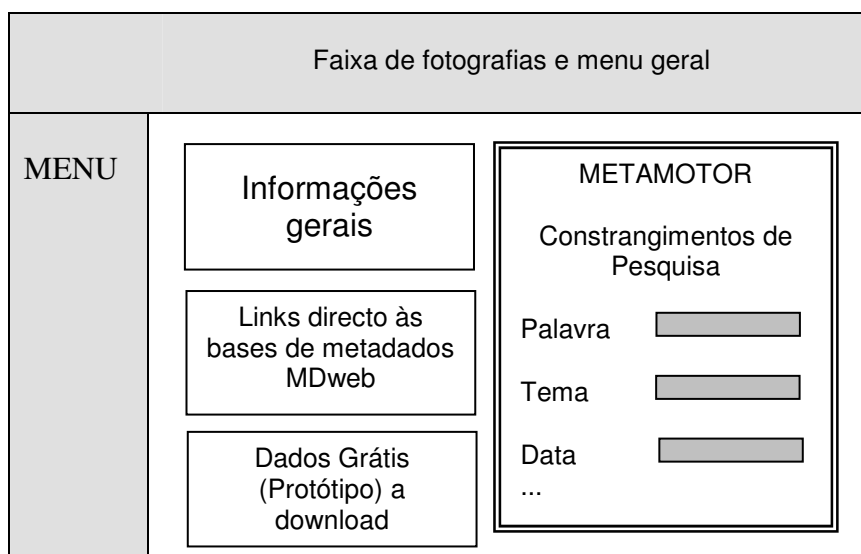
Faixa de fotografias e menu geral

MENU

Informações gerais

Links directo às bases de metadados MDweb

Dados Grátis (Protótipo) a download

METAMOTOR

Constrangimentos de Pesquisa

Palavra

Tema

Data

...